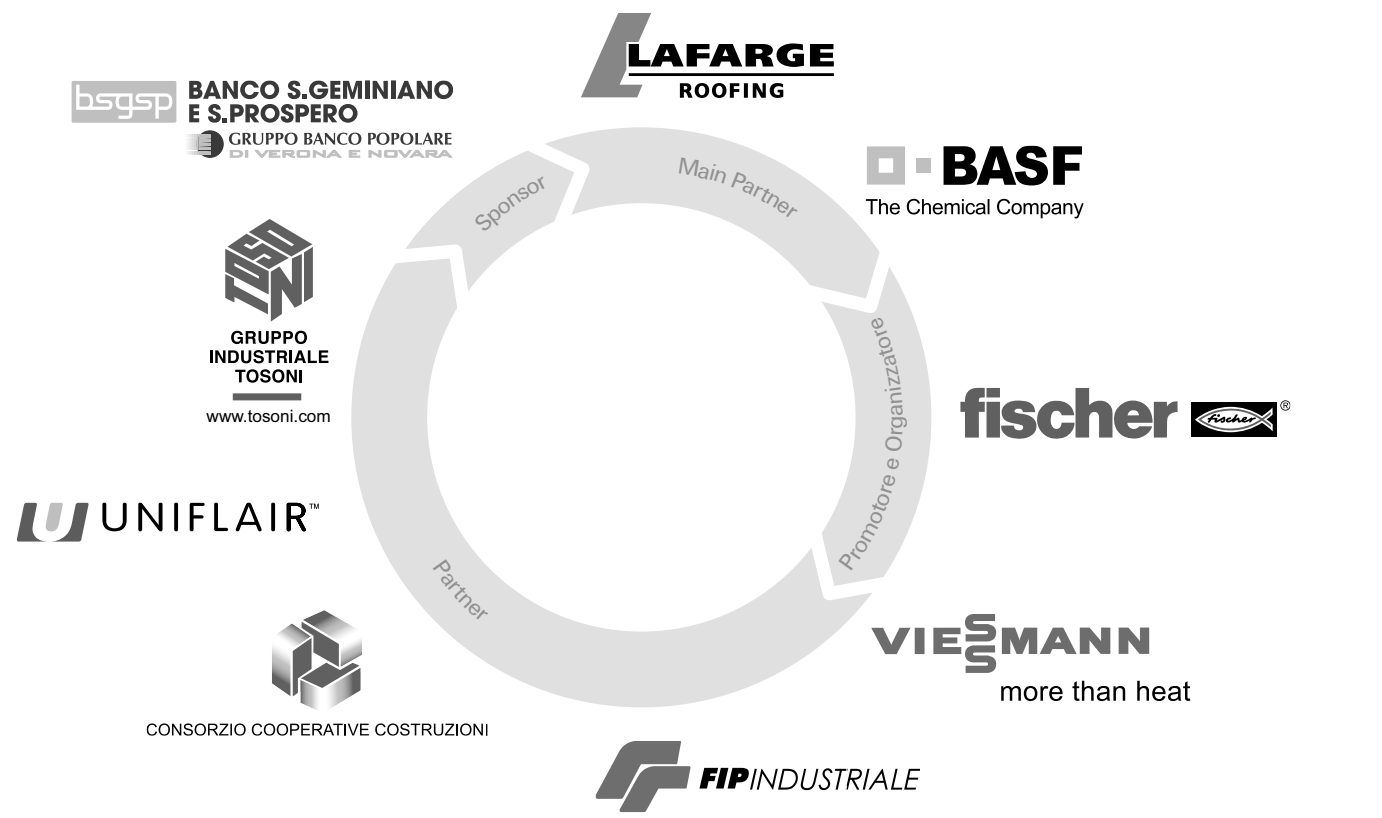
LAFARGE
ROOFING

bsgsp BANCO S.GEMINIANO E S.PROSPERO
GRUPPO BANCO POPOLARE DI VERONA E NOVARA

Sponsor

Main Partner

BASF
The Chemical Company

TOSONI
GRUPPO INDUSTRIALE TOSONI
www.tosoni.com

Promotore e Organizzatore

fischer fischer ®

UNIFLAIR™

Partner

VIESSMANN
more than heat

CONSORZIO COOPERATIVE COSTRUZIONI

FIPINDUSTRIALE